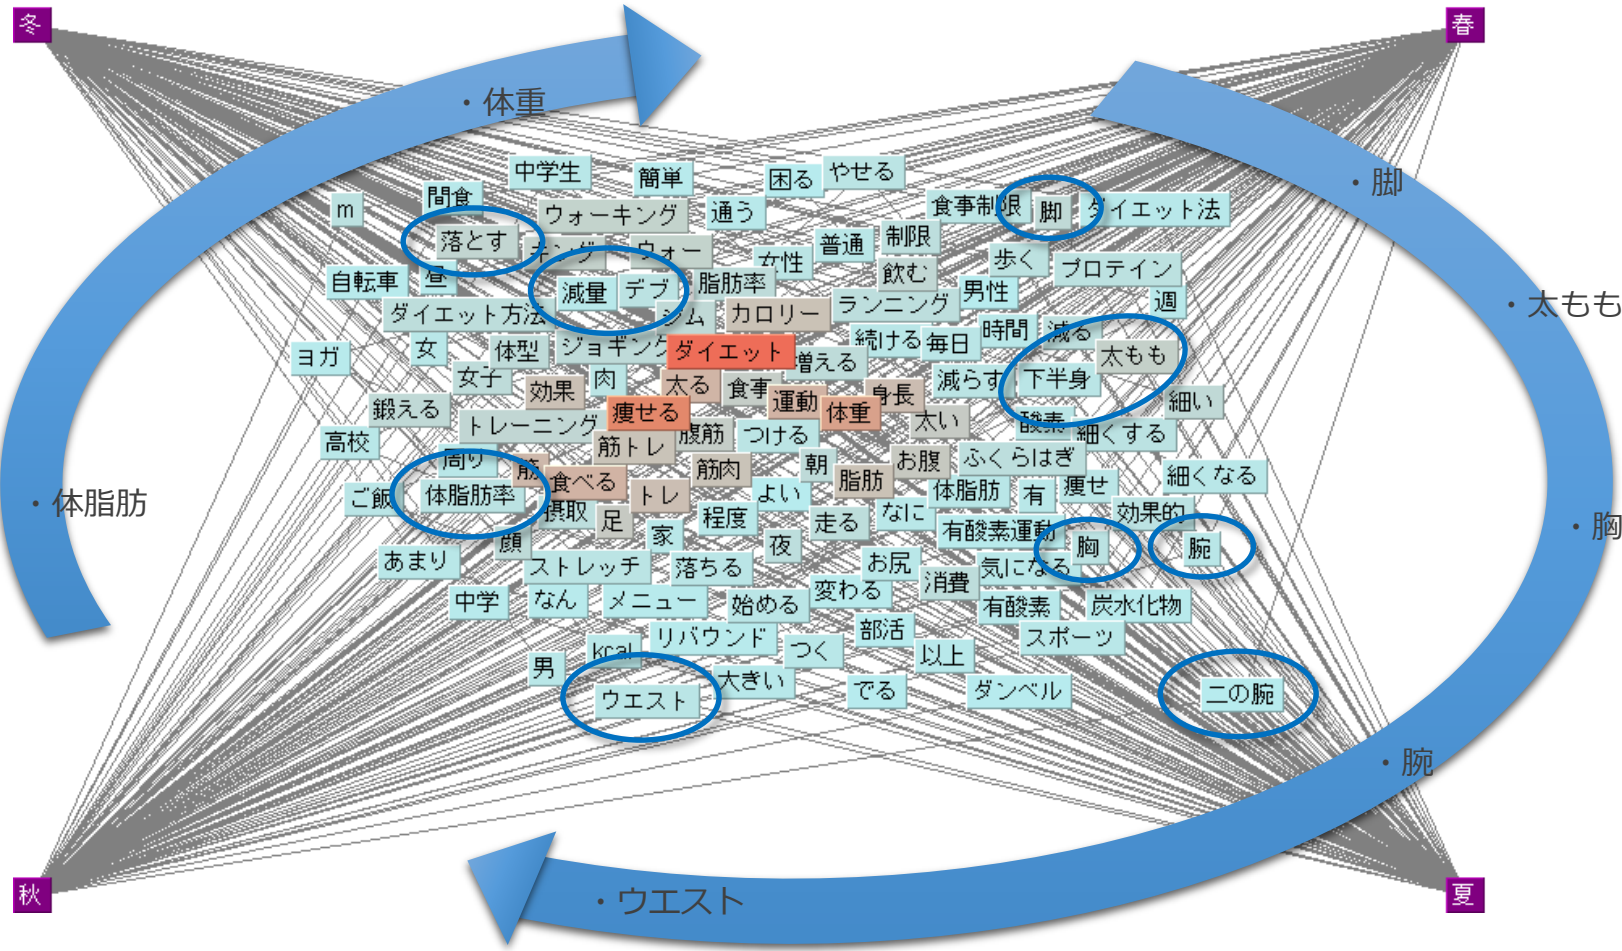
冬
春
秋
夏

・体重
・脚
・太もも
・胸
・腕
・ウエスト
・体脂肪

中学生
簡単
困る
やせる
間食
m
ウォーキング
通う
食事制限
脚
ダイエット法
落とす
キング
ウォー
女性
普通
制限
自転車
昼
減量
デブ
脂肪率
飲む
歩く
プロテイン
ダイエット方法
ジム
カロリー
ランニング
男性
週
ヨガ
女
体型
ジョギング
ダイエット
続ける
毎日
時間
減る
増える
太もも
女子
効果
肉
太る
食事
身長
減らす
下半身
鍛える
運動
体重
細い
トレーニング
痩せる
太い
酸素
高校
腹筋
つける
細くする
筋トレ
周り
筋肉
朝
お腹
ふくらはぎ
細くなる
ご飯
体脂肪率
筋
食べる
トレ
よい
脂肪
体脂肪
有
痩せ
摂取
足
程度
なに
効果的
顔
家
夜
走る
有酸素運動
胸
腕
あまり
ストレッチ
落ちる
お尻
気になる
消費
中学
なん
メニュー
始める
変わる
有酸素
炭水化物
リバウンド
部活
kcal
つく
以上
スポーツ
男
大きい
でる
ダンベル
ウエスト
二の腕